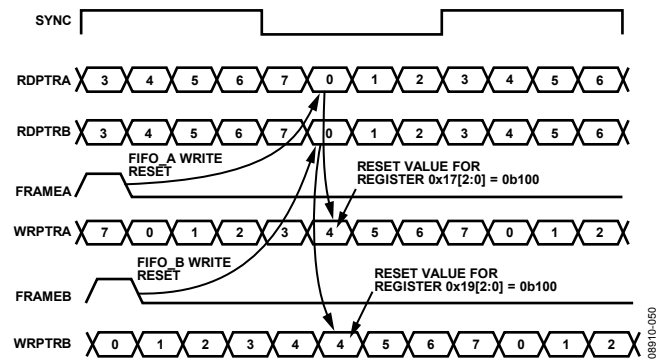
SYNC

RDPTRA 3 4 5 6 7 0 1 2 3 4 5 6

RDPTRB 3 4 5 6 7 0 1 2 3 4 5 6

FIFO_A WRITE RESET

RESET VALUE FOR REGISTER 0x17[2:0] = 0b100

FRAMEA

WRPTRA 7 0 1 2 3 4 5 6 7 0 1 2

FIFO_B WRITE RESET

RESET VALUE FOR REGISTER 0x19[2:0] = 0b100

FRAMEB

WRPTRB 0 1 2 3 4 4 5 6 7 0 1 2

08910-050